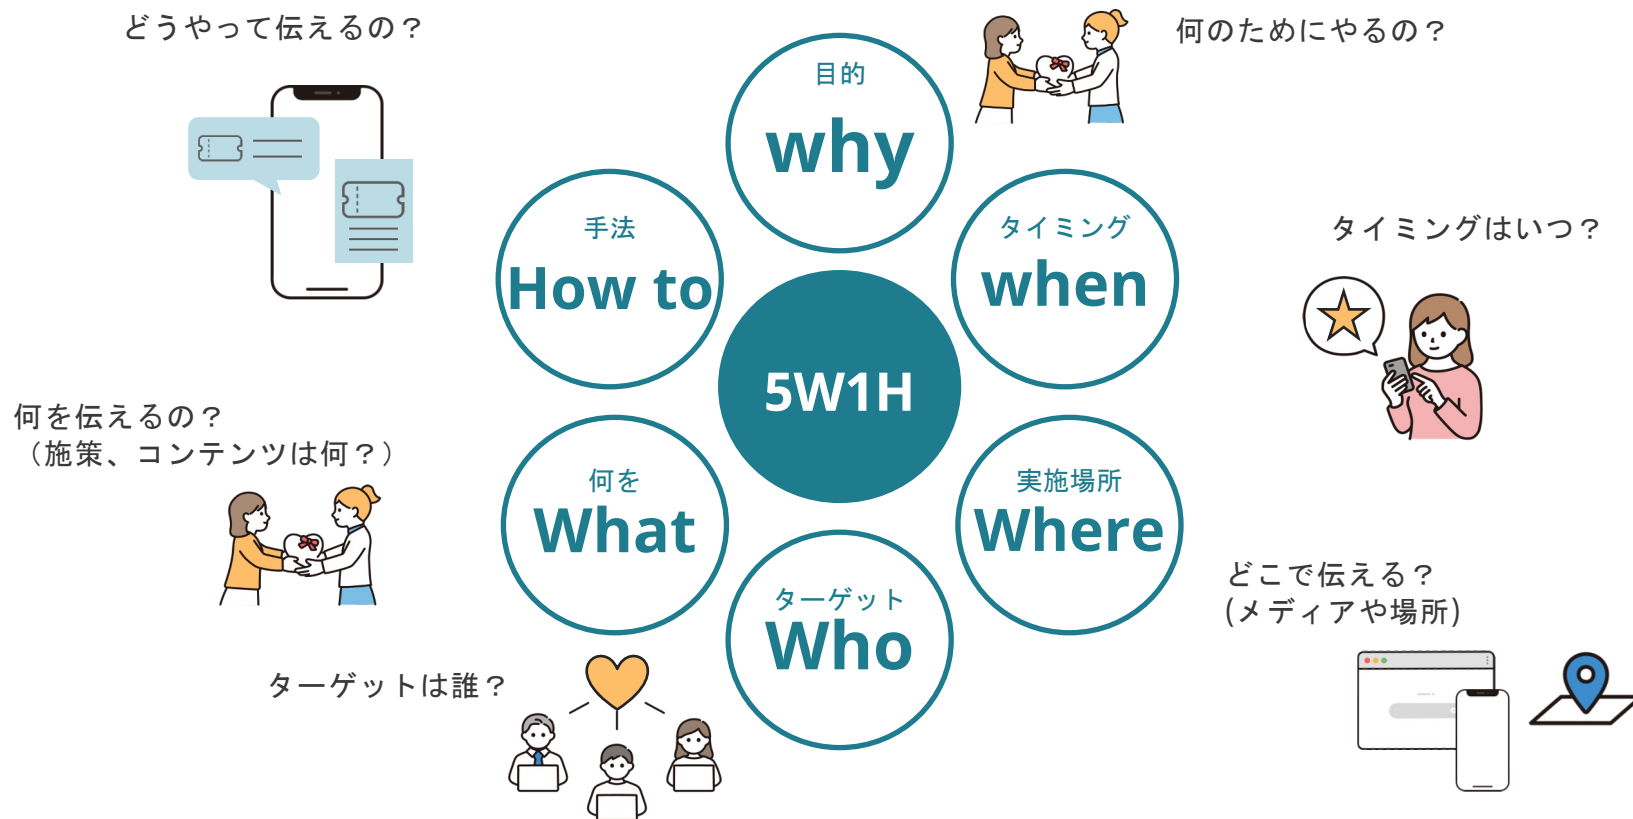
どうやって伝えるの？

目的
why

何のためにやるの？

手法
How to

タイミング
when

タイミングはいつ？

5W1H

何を伝えるの？
（施策、コンテンツは何？）

何を
What

実施場所
Where

ターゲット
Who

どこで伝える？
(メディアや場所)

ターゲットは誰？